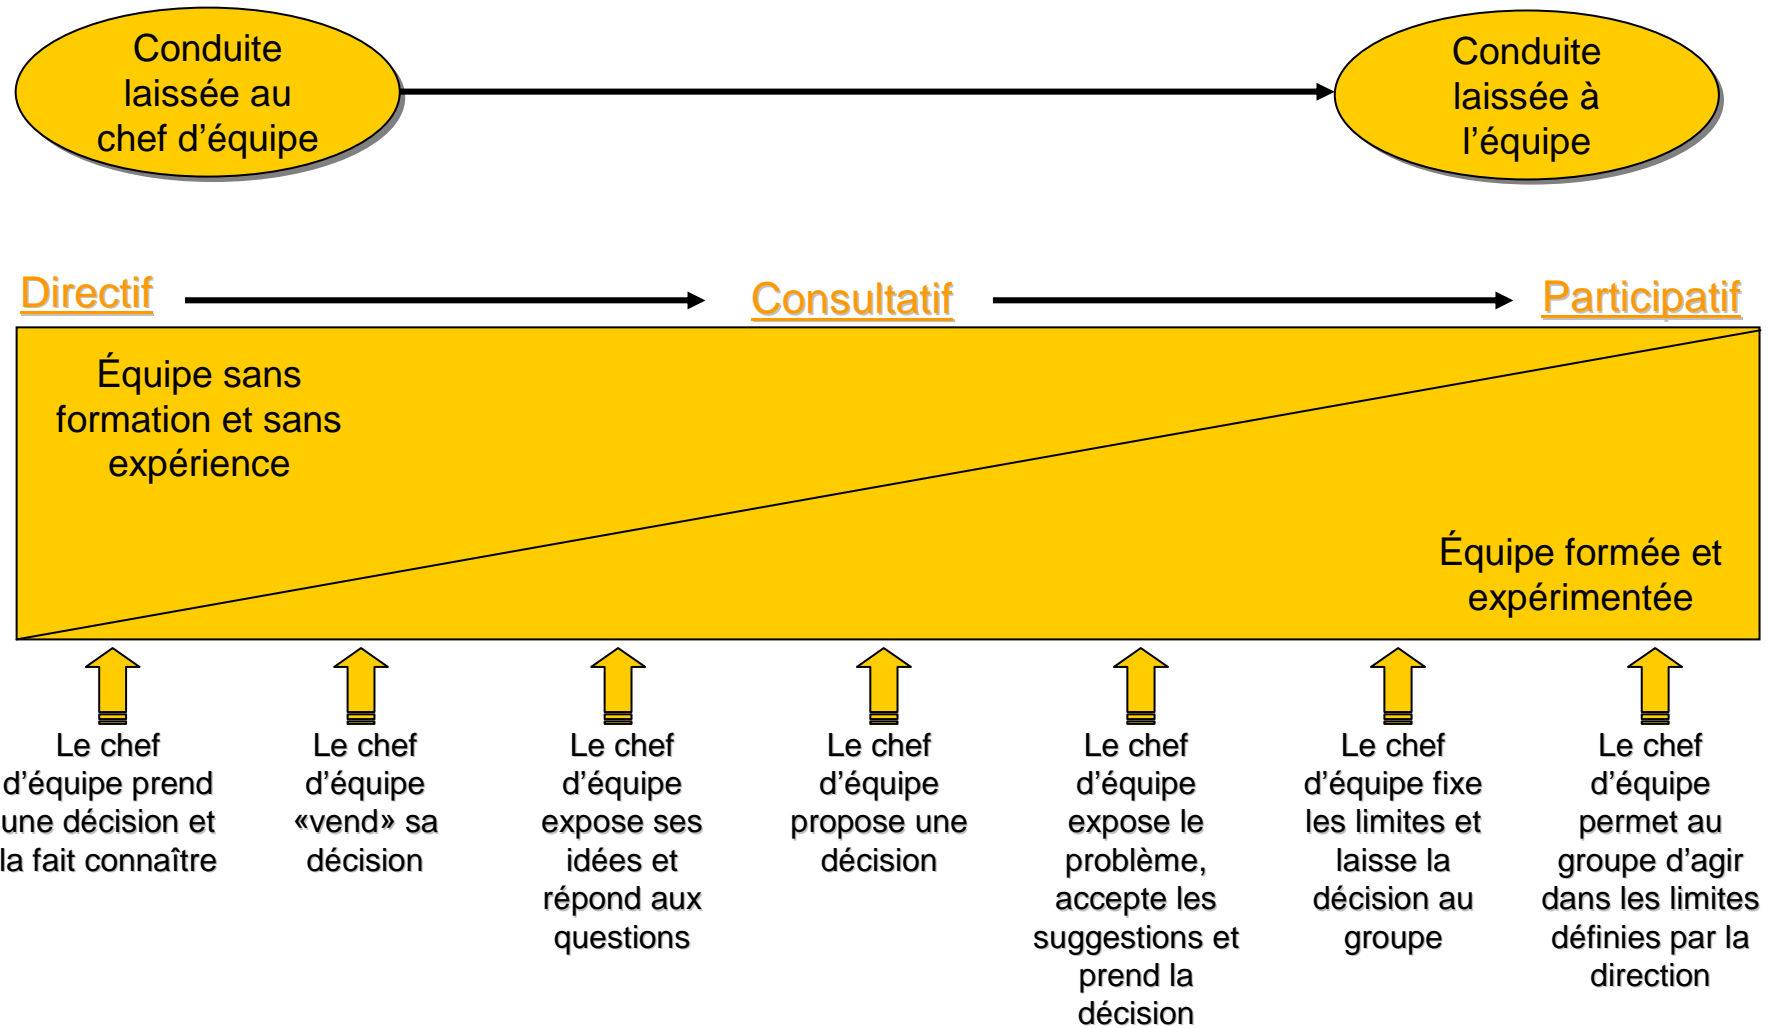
Conduite laissée au chef d’équipe

Conduite laissée à l’équipe

Directif

Consultatif

Participatif

Équipe sans formation et sans expérience

Équipe formée et expérimentée

Le chef d’équipe prend une décision et la fait connaître

Le chef d’équipe «vend» sa décision

Le chef d’équipe expose ses idées et répond aux questions

Le chef d’équipe propose une décision

Le chef d’équipe expose le problème, accepte les suggestions et prend la décision

Le chef d’équipe fixe les limites et laisse la décision au groupe

Le chef d’équipe permet au groupe d’agir dans les limites définies par la direction